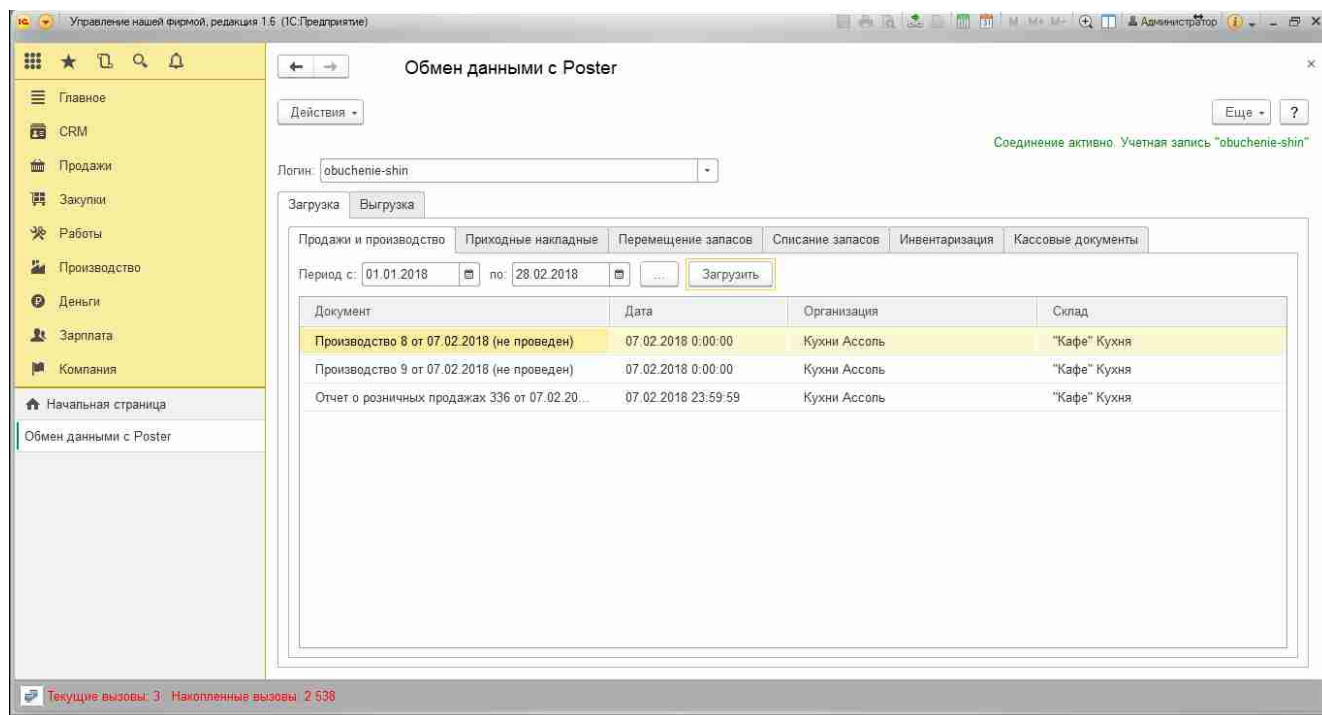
Управление нашей фирмой, редакция 1.6 (1С:Предприятие)

M M+ M- Администратор

Главное
CRM
Продажи
Закупки
Работы
Производство
Деньги
Зарплата
Компания
Начальная страница
Обмен данными с Poster

Обмен данными с Poster

Действия

Еще ?

Соединение активно. Учетная запись "obuchenie-shin"

Логин: obuchenie-shin

Загрузка Выгрузка

Продажи и производство Приходные накладные Перемещение запасов Списание запасов Инвентаризация Кассовые документы

Период с: 01.01.2018 по: 28.02.2018 ... Загрузить

| Документ | Дата | Организация | Склад |
|---|---|---|---|
| Производство 8 от 07.02.2018 (не проведен) | 07.02.2018 0:00:00 | Кухни Ассоль | "Кафе" Кухня |
| Производство 9 от 07.02.2018 (не проведен) | 07.02.2018 0:00:00 | Кухни Ассоль | "Кафе" Кухня |
| Отчет о розничных продажах 336 от 07.02.20... | 07.02.2018 23:59:59 | Кухни Ассоль | "Кафе" Кухня |

Текущие вызовы: 3 Накопленные вызовы: 2 538